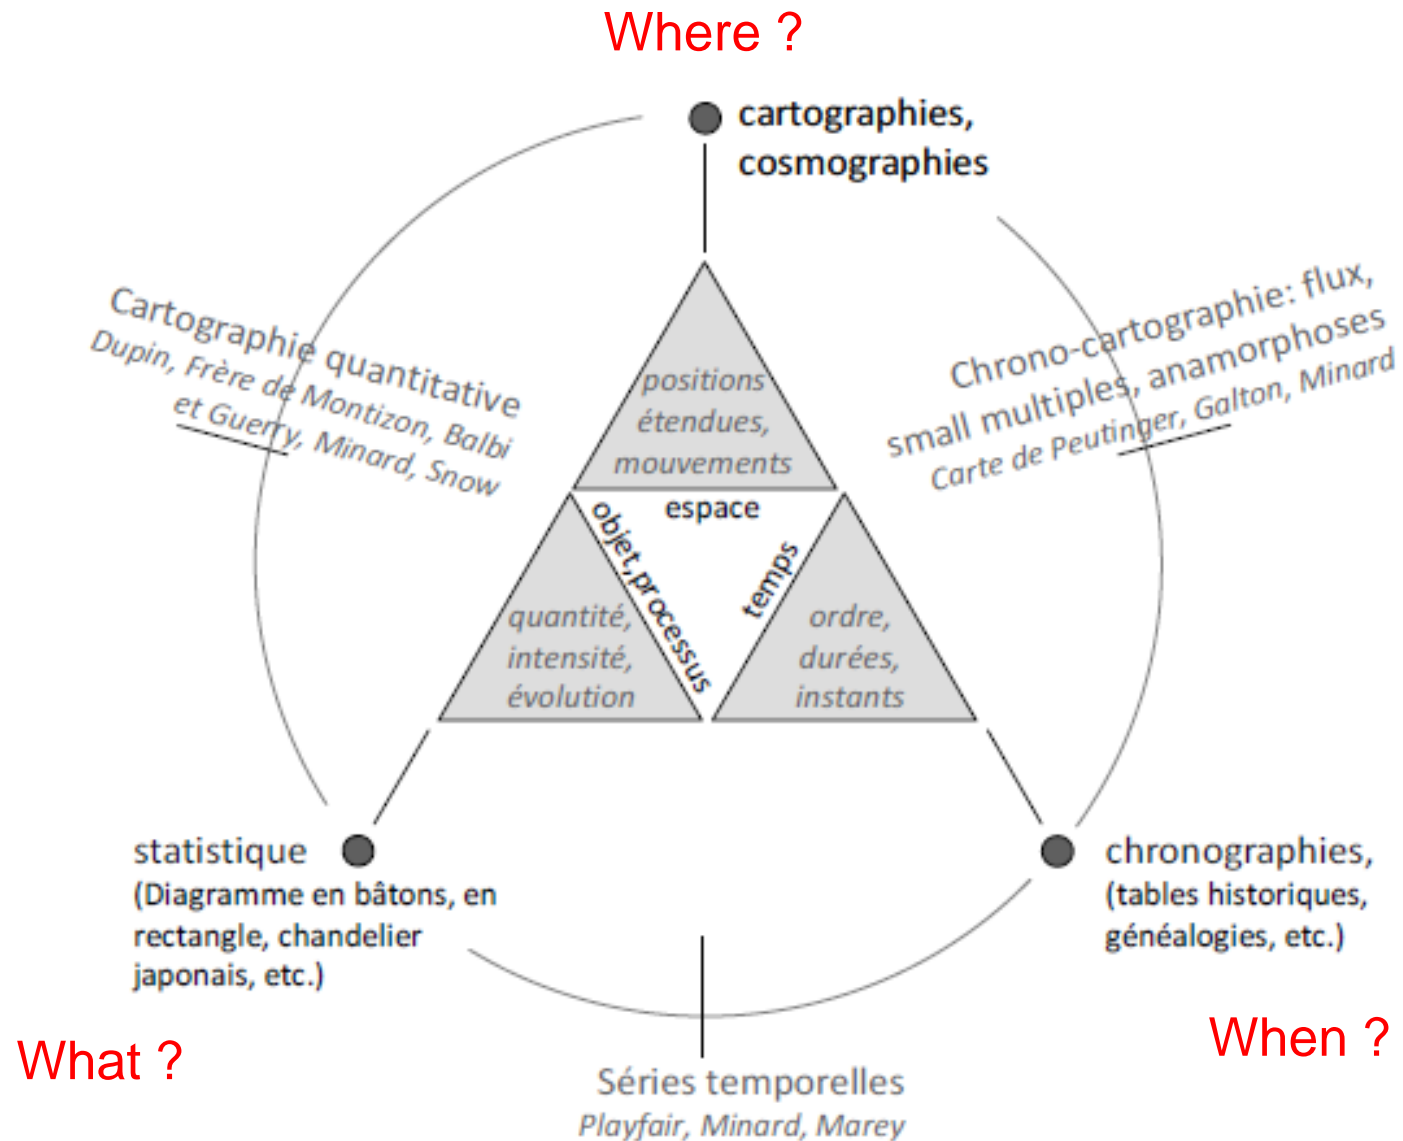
Where ?

cartographies, cosmographies

Cartographie quantitative
Dupin, Frère de Montizon, Balbi et Guerry, Minard, Snow

Chrono-cartographie: flux, small multiples, anamorphoses
Carte de Peutinger, Galton, Minard

positions étendues, mouvements

espace

objet,processus

temps

quantité, intensité, évolution

ordre, durées, instants

statistique
(Diagramme en bâtons, en rectangle, chandelier japonais, etc.)

chronographies, (tables historiques, généalogies, etc.)

What ?

When ?

Séries temporelles
Playfair, Minard, Marey